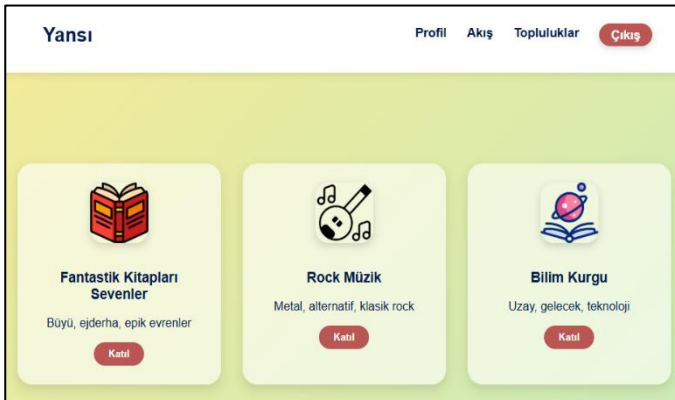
Yansı

Profil Akış Topluluklar Çıkış

Fantastik Kitapları Sevenler

Büyü, ejderha, epik evrenler

Katıl

Rock Müzik

Metal, alternatif, klasik rock

Katıl

Bilim Kurgu

Uzay, gelecek, teknoloji

Katıl